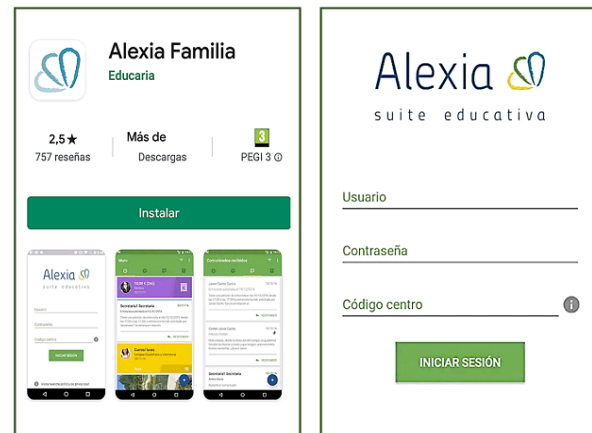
Alexia Familia
Educaria

2,5★
757 reseñas

Más de
Descargas

3
PEGI 3

Instalar

Alexia
suite educativa

Usuario

Contraseña

Código centro

INICIAR SESIÓN

Alexia
suite educativa

Usuario

Contraseña

Código centro

INICIAR SESIÓN